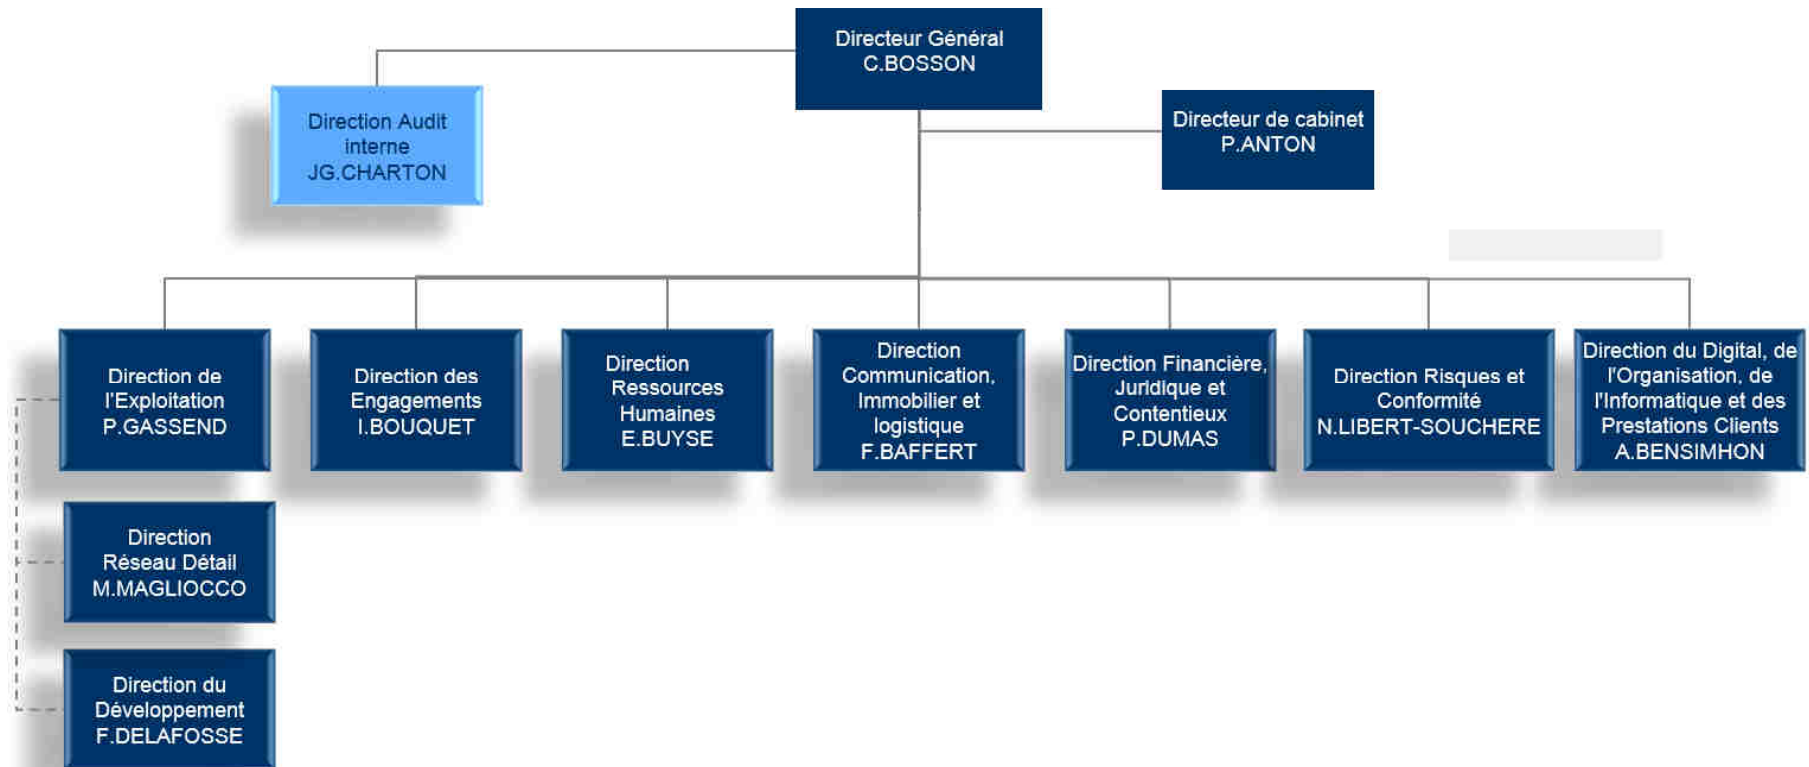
Directeur Général
C.BOSSON

Direction Audit interne
JG.CHARTON

Directeur de cabinet
P.ANTON

Direction de l'Exploitation
P.GASSEND

Direction des Engagements
I.BOUQUET

Direction Ressources Humaines
E.BUYSE

Direction Communication, Immobilier et logistique
F.BAFFERT

Direction Financière, Juridique et Contentieux
P.DUMAS

Direction Risques et Conformité
N.LIBERT-SOUCHERE

Direction du Digital, de l'Organisation, de l'Informatique et des Prestations Clients
A.BENSIMHON

Direction Réseau Détail
M.MAGLIOCCO

Direction du Développement
F.DELAFOSSE